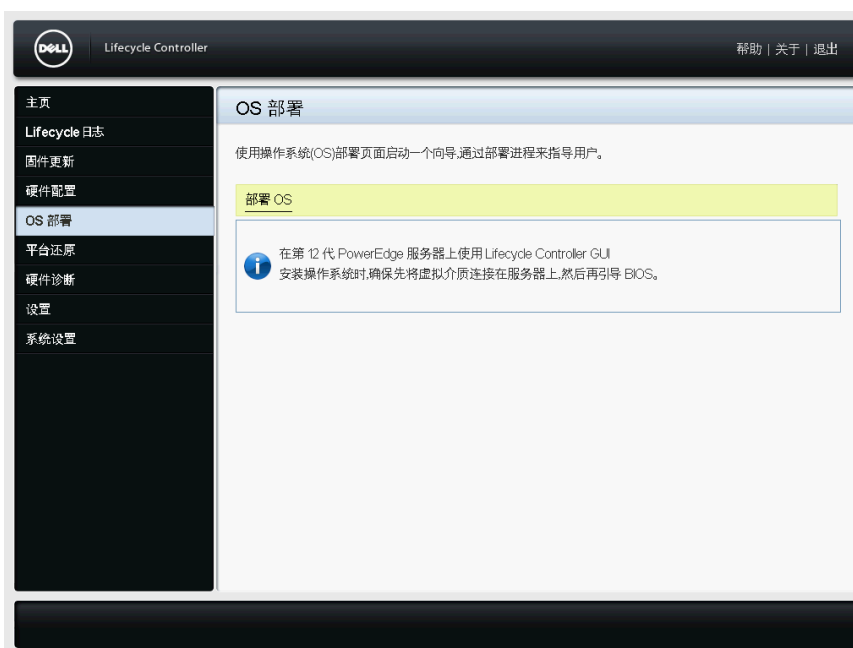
DELL Lifecycle Controller

帮助 | 关于 | 退出

主页
Lifecycle 日志
固件更新
硬件配置
OS 部署
平台还原
硬件诊断
设置
系统设置

OS 部署

使用操作系统(OS)部署页面启动一个向导,通过部署进程来指导用户。

部署 OS

在第 12 代 PowerEdge 服务器上使用 Lifecycle Controller GUI 安装操作系统时,确保先将虚拟介质连接在服务器上,然后再引导 BIOS。